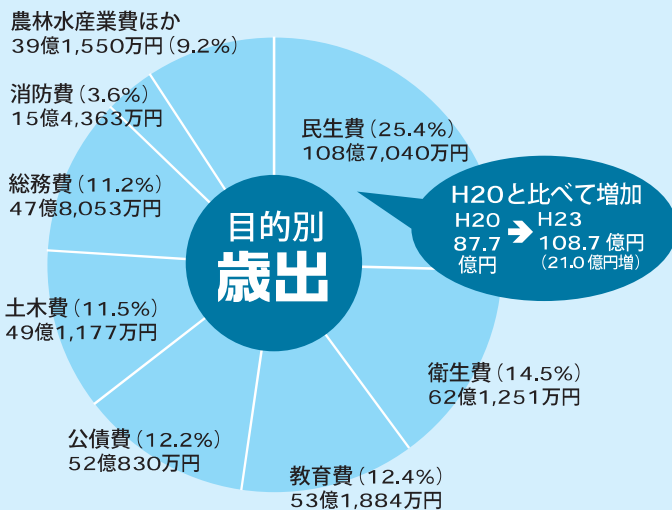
農林水産業費ほか
39億1,550万円（9.2%）

消防費（3.6%）
15億4,363万円

総務費（11.2%）
47億8,053万円

土木費（11.5%）
49億1,177万円

公債費（12.2%）
52億830万円

教育費（12.4%）
53億1,884万円

衛生費（14.5%）
62億1,251万円

民生費（25.4%）
108億7,040万円

H20と比べて増加
H20 87.7億円 → H23 108.7億円（21.0億円増）

目的別
歳出